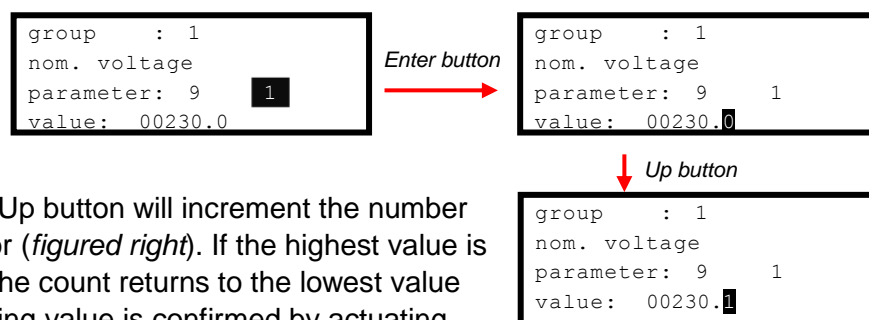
group : 1
nom. voltage
parameter: 9 1
value: 00230.0

Enter button

group : 1
nom. voltage
parameter: 9 1
value: 00230.0

Up button

Up button will increment the number
or (*figured right*). If the highest value is
he count returns to the lowest value
ing value is confirmed by actuating

group : 1
nom. voltage
parameter: 9 1
value: 00230.1